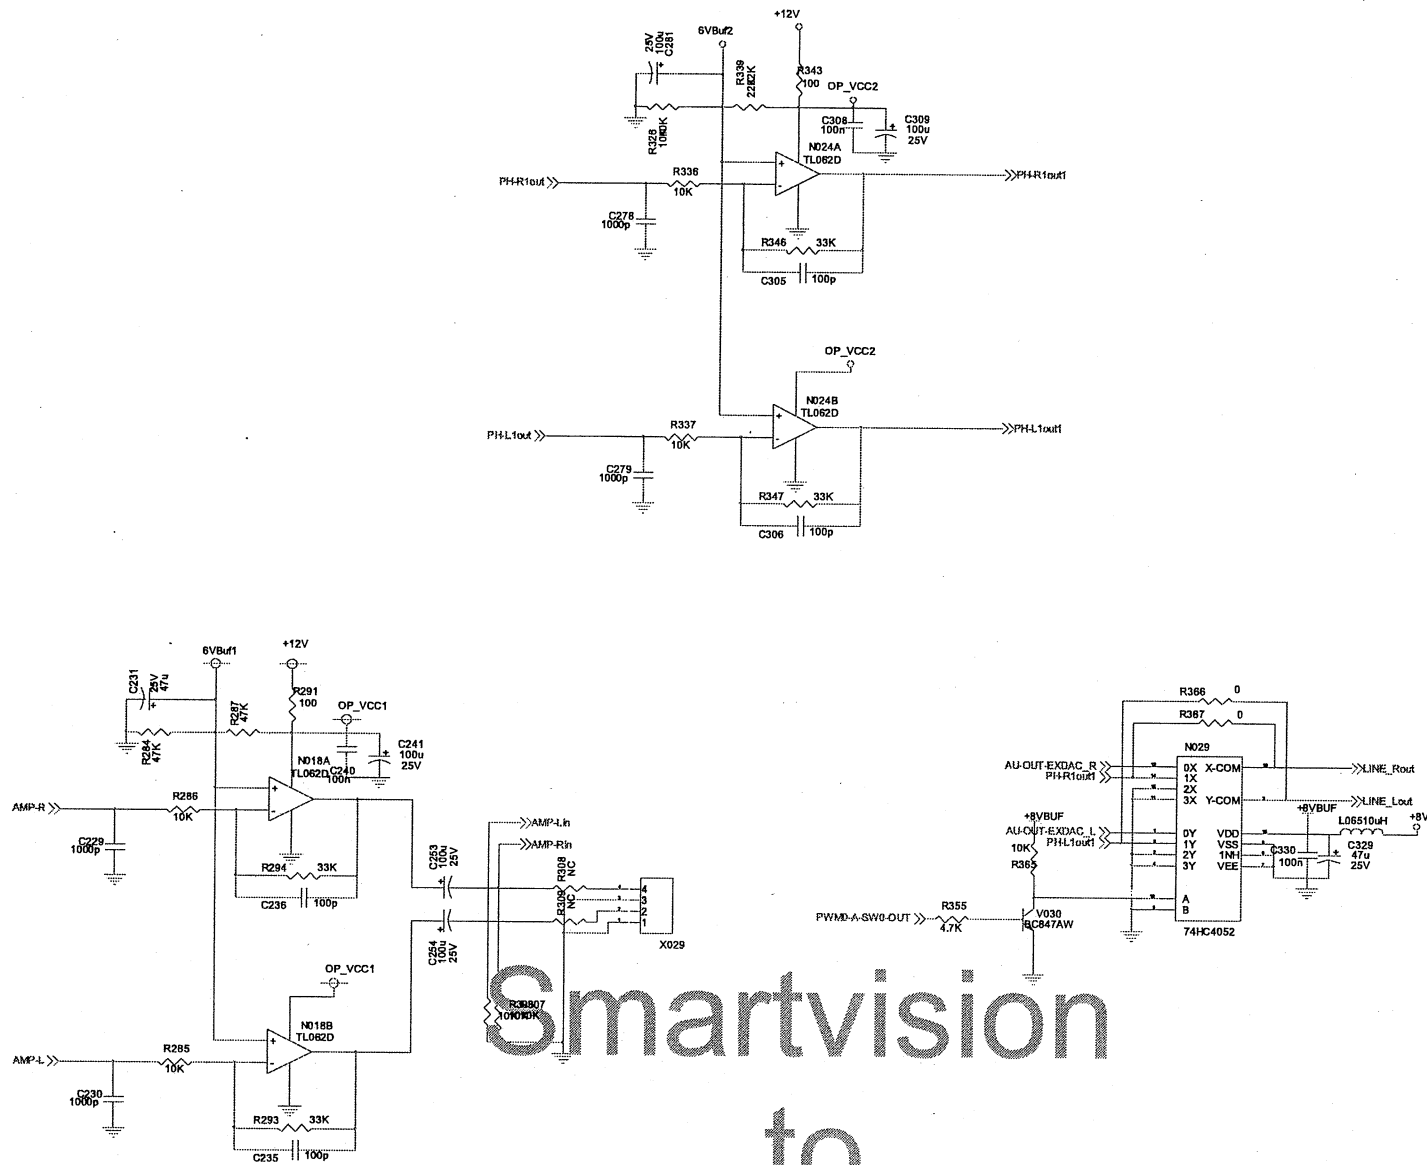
6VBuf2
+12V
25V
100u
C281
R339
22K
R343
100
OP_VCC2
C308
100n
C309
100u
25V
R328
10K
N024A
TL062D
PH-R1out
R336
10K
PH-R1out1
C278
1000p
R346
33K
C305
100p
OP_VCC2
N024B
TL062D
PH-L1out
R337
10K
PH-L1out1
C279
1000p
R347
33K
C306
100p

6VBuf1
+12V
C231
25V
47u
R287
47K
R291
100
OP_VCC1
R284
47K
C241
100u
25V
N018A
TL062D
C240
100n
AMP-R
R286
10K
C229
1000p
R294
33K
C236
100p
AMP-Lin
AMP-Rin
C253
100u
25V
R308
NC
R309
NC
4
3
2
1
X029
C254
100u
25V
OP_VCC1
N018B
TL062D
R306
10K
R307
10K
AMP-L
R285
10K
C230
1000p
R293
33K
C235
100p

R366
0
R367
0
N029
AU-OUT-EXDAC_R
PH-R1out1
0X
1X
2X
3X
X-COM
LINE_Rout
Y-COM
LINE_Lout
+8VBUF
+8VBUF
L06510uH
+8V
AU-OUT-EXDAC_L
PH-L1out1
0Y
1Y
2Y
3Y
VDD
VSS
INH
VEE
C330
100n
C329
47u
25V
10K
R365
A
B
PWM0-A-SW0-OUT
R355
4.7K
V030
BC847AW
74HC4052

Smartvision
to